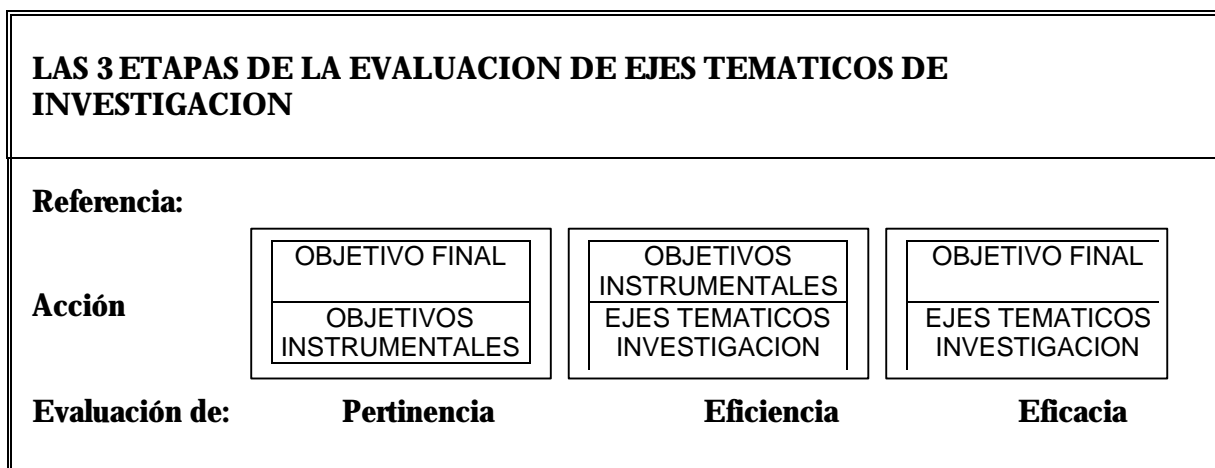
LAS 3 ETAPAS DE LA EVALUACION DE EJES TEMATICOS DE INVESTIGACION

Referencia:

Acción

OBJETIVO FINAL

OBJETIVOS INSTRUMENTALES

OBJETIVOS INSTRUMENTALES

EJES TEMATICOS INVESTIGACION

OBJETIVO FINAL

EJES TEMATICOS INVESTIGACION

Evaluación de: Pertinencia Eficiencia Eficacia